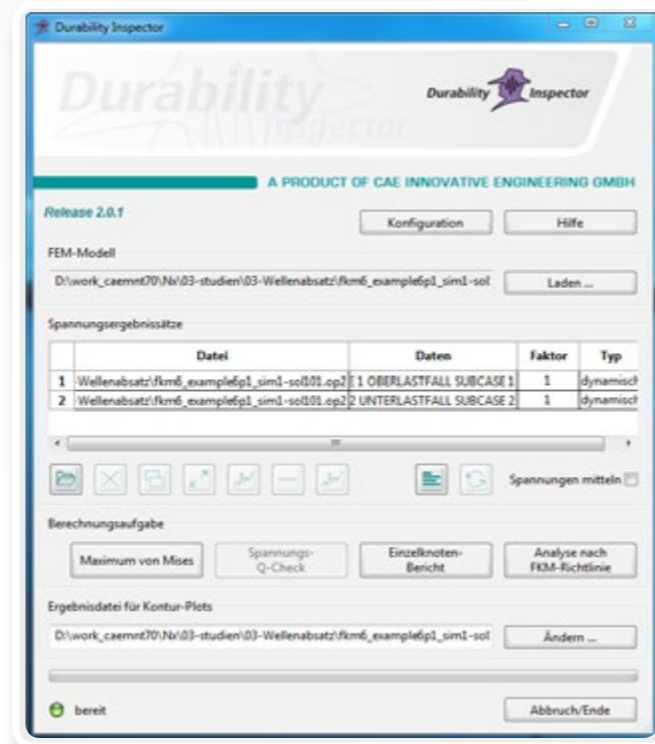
Durability Inspector

Durability Inspector

Durability Inspector

A PRODUCT OF CAE INNOVATIVE ENGINEERING GMBH

Release 2.0.1

Konfiguration

Hilfe

FEM-Modell

D:\work_caemnt70\Nx\03-studien\03-Wellenabsatz\fkm6_example6p1_sim1-sol

Laden ...

Spannungsergebnissätze

| | Datei | Daten | Faktor | Typ |
|---|---|---|---|---|
| 1 | Wellenabsatz\fkm6_example6p1_sim1-sol101.op2 | 1 OBERLASTFALL SUBCASE 1 | 1 | dynamisch |
| 2 | Wellenabsatz\fkm6_example6p1_sim1-sol101.op2 | 2 UNTERLASTFALL SUBCASE 2 | 1 | dynamisch |

Spannungen mitteln

Berechnungsaufgabe

Maximum von Mises

Spannungs-Q-Check

Einzelknoten-Bericht

Analyse nach FKM-Richtlinie

Ergebnisdatei für Kontur-Plots

D:\work_caemnt70\Nx\03-studien\03-Wellenabsatz\fkm6_example6p1_sim1-sol

Ändern ...

bereit

Abbruch/Ende